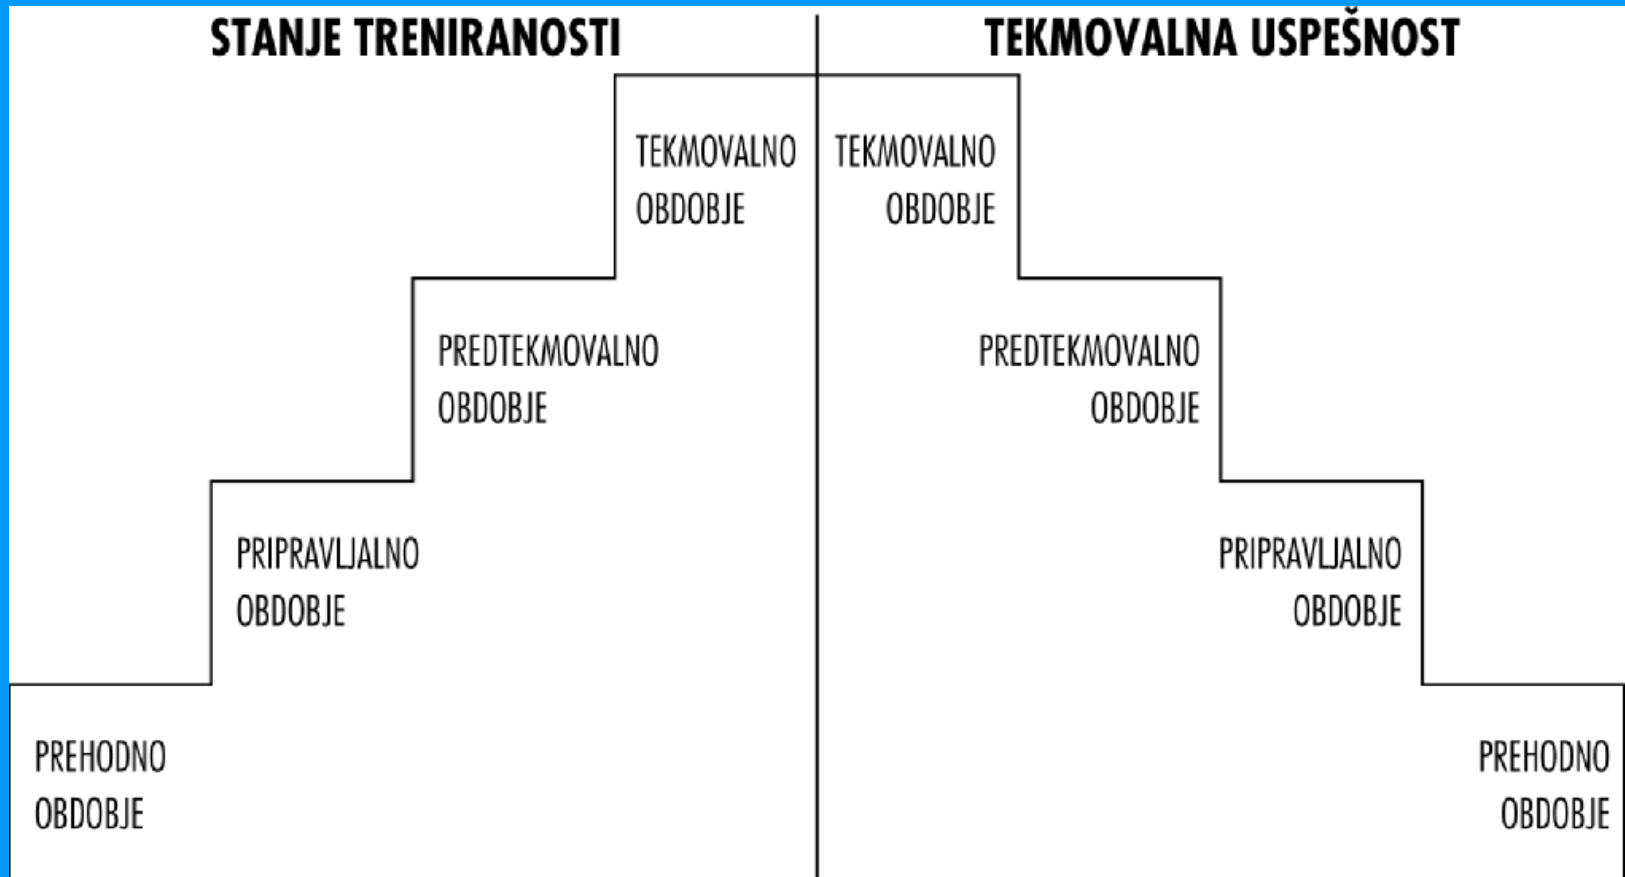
STANJE TRENIRANOSTI

TEKMOVALNA USPEŠNOST

TEKMOVALNO OBDOBJE

TEKMOVALNO OBDOBJE

PREDTEKMOVALNO OBDOBJE

PREDTEKMOVALNO OBDOBJE

PRIPRAVLJALNO OBDOBJE

PRIPRAVLJALNO OBDOBJE

PREHODNO OBDOBJE

PREHODNO OBDOBJE